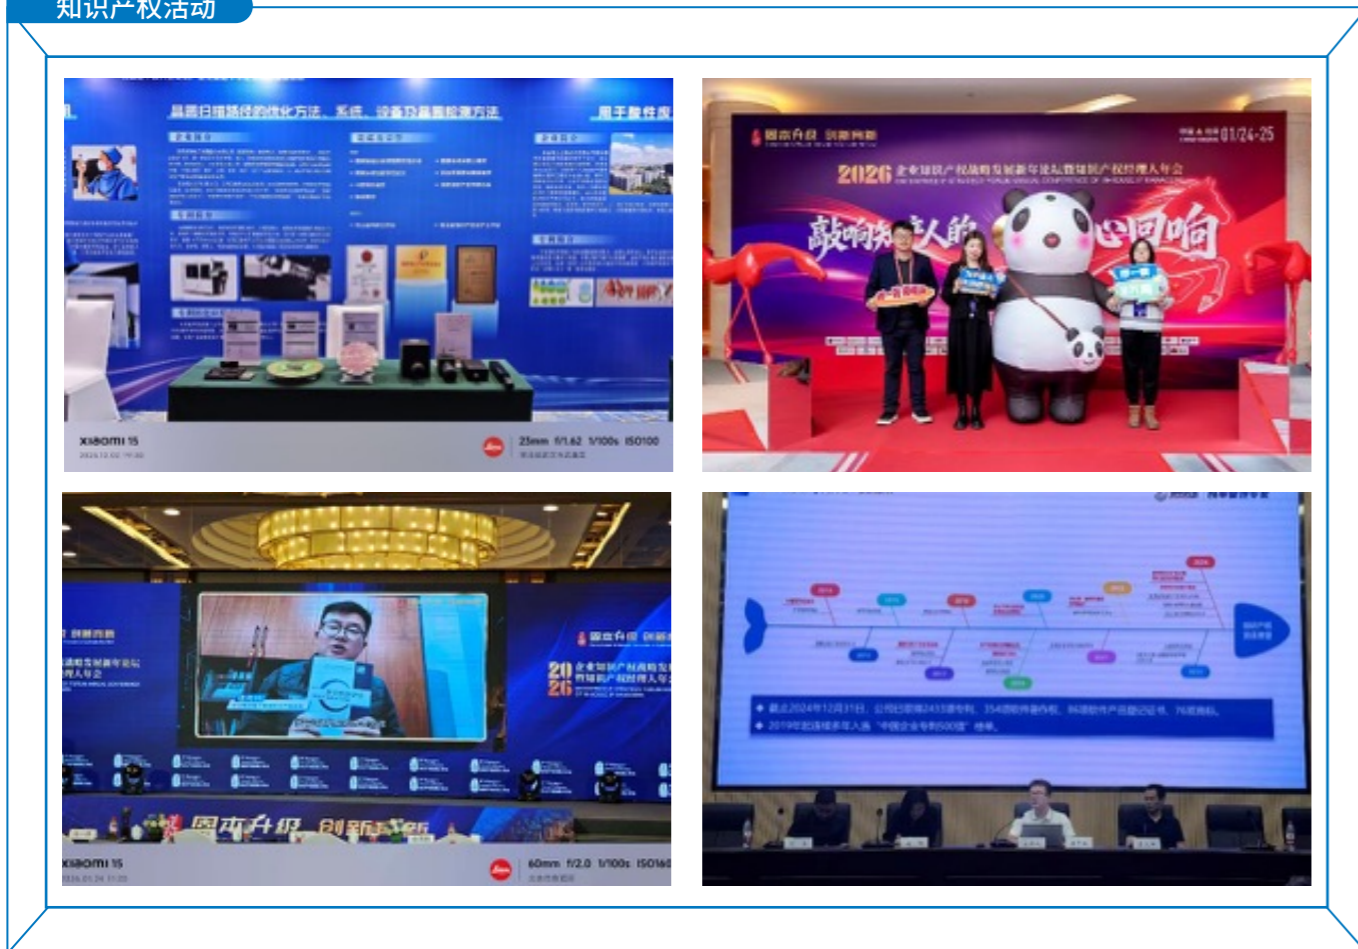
知识产权活动

晶圆扫描路径的优化方法、系统、设备及晶圆检测方法

用于整件质

xiaomi 15

25mm f/1.62 1/100s ISO100

国产升级 创新向新

01/24-25

2026 企业知识产权战略发展新年论坛暨知识产权经理人年会

敲响新 人的 心回响

国产升级 创新向新

2026 企业知识产权战略发展新年论坛暨知识产权经理人年会

国产升级 创新

xiaomi 15

60mm f/2.0 1/100s ISO160

截止2024年12月31日，公司已获得243项专利，354项软件著作权，86项软件产品登记证书，76项商标。

2019年起连续多年入选"中国企业专利500强"榜单。